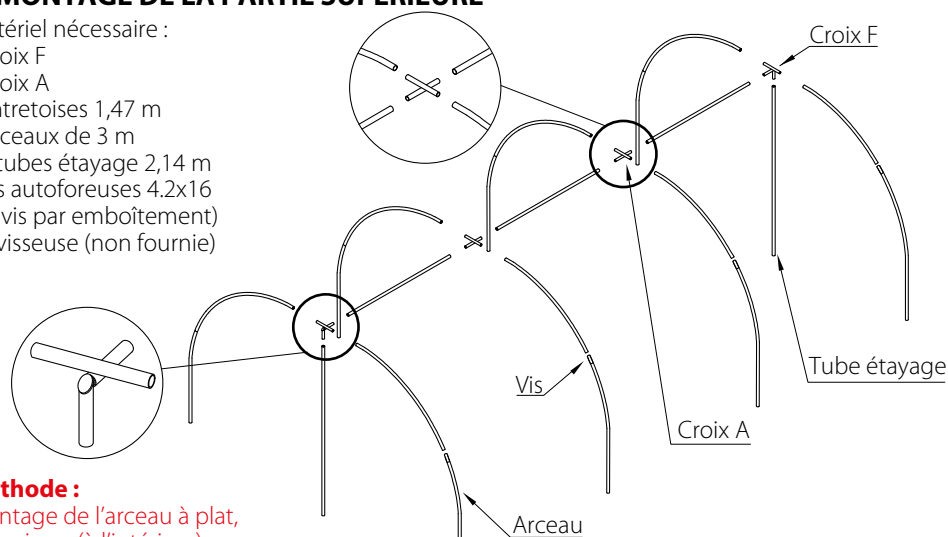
MONTAGE DE LA PARTIE SUPÉRIEURE

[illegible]tériel nécessaire :
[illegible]oix F
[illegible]oix A
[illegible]ntretoises 1,47 m
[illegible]rceaux de 3 m
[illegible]tubes étayage 2,14 m
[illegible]s autoforeuses 4.2x16
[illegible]vis par emboîtement)
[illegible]visseuse (non fournie)

Croix F

Tube étayage

Vis

Croix A

Arceau

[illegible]thode :
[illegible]ntage de l'arceau à plat,
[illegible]